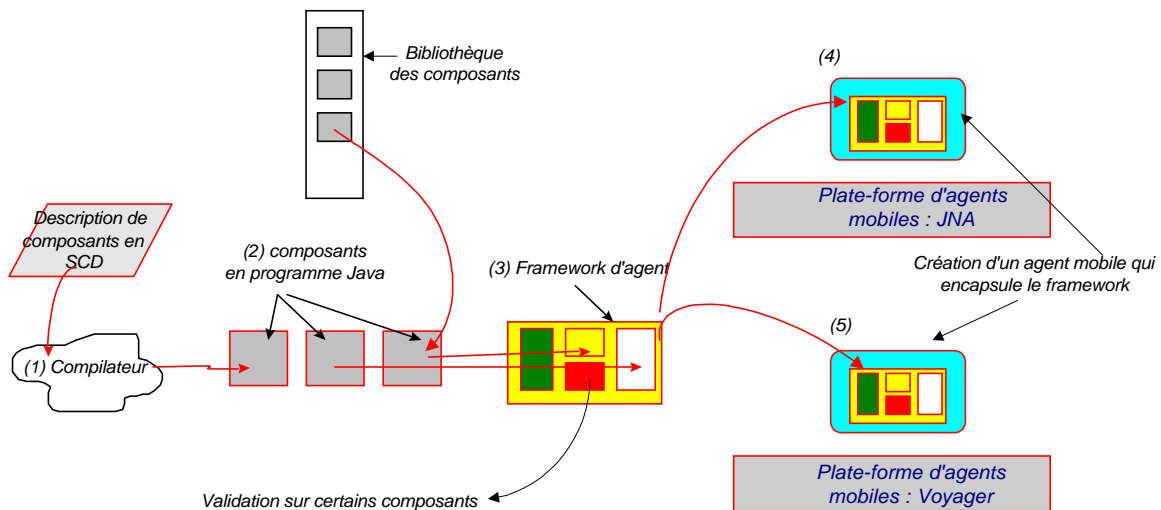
Bibliothèque des composants

(4)

Description de composants en SCD

Plate-forme d'agents mobiles : JNA

(2) composants en programme Java

(3) Framework d'agent

Création d'un agent mobile qui encapsule le framework

(5)

(1) Compilateur

Plate-forme d'agents mobiles : Voyager

Validation sur certains composants